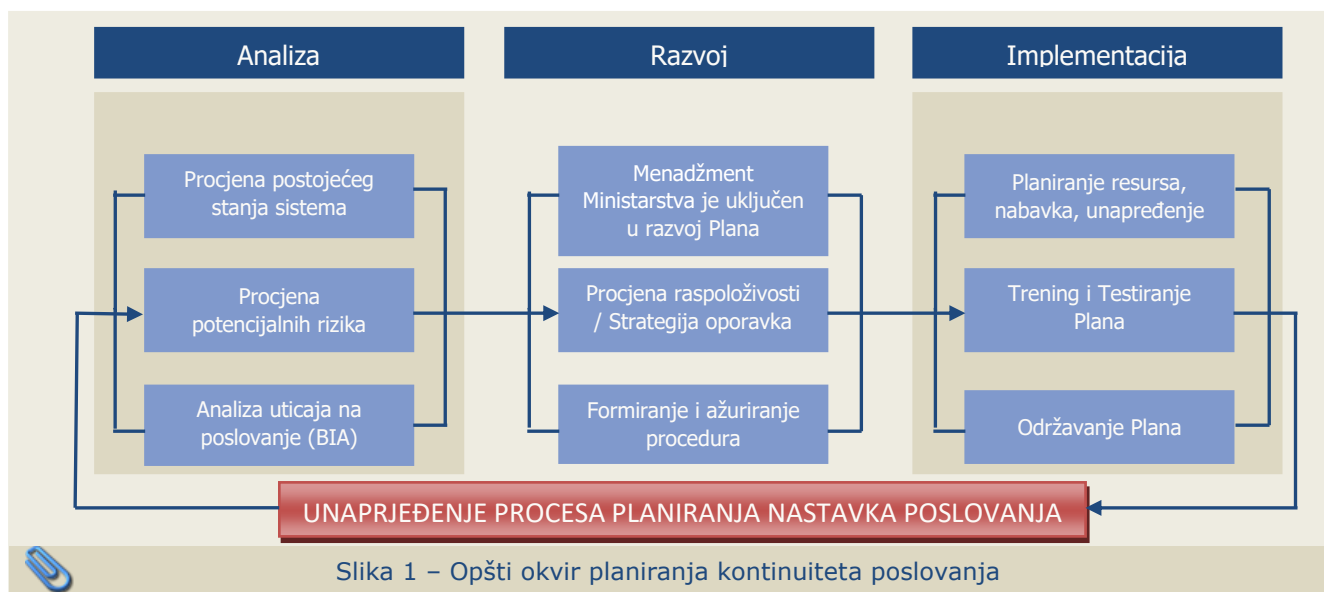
Analiza

Procjena postojećeg stanja sistema

Procjena potencijalnih rizika

Analiza uticaja na poslovanje (BIA)

Razvoj

Menadžment Ministarstva je uključen u razvoj Plana

Procjena raspoloživosti / Strategija oporavka

Formiranje i ažuriranje procedura

Implementacija

Planiranje resursa, nabavka, unapređenje

Trening i Testiranje Plana

Održavanje Plana

UNAPRJEĐENJE PROCESA PLANIRANJA NASTAVKA POSLOVANJA

Slika 1 – Opšti okvir planiranja kontinuiteta poslovanja